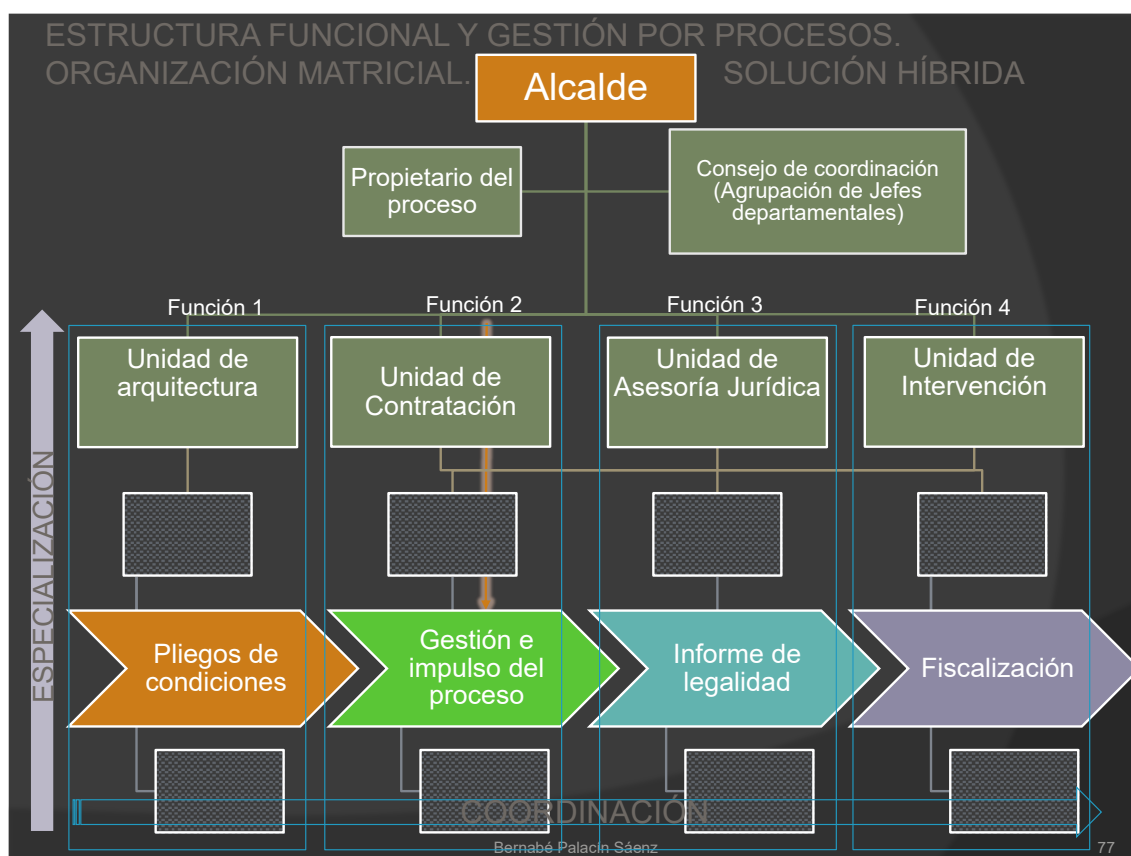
ESTRUCTURA FUNCIONAL Y GESTIÓN POR PROCESOS. ORGANIZACIÓN MATRICIAL. SOLUCIÓN HÍBRIDA

Alcalde

Propietario del proceso

Consejo de coordinación (Agrupación de Jefes departamentales)

Función 1

Función 2

Función 3

Función 4

Unidad de arquitectura

Unidad de Contratación

Unidad de Asesoría Jurídica

Unidad de Intervención

ESPECIALIZACIÓN

Pliegos de condiciones

Gestión e impulso del proceso

Informe de legalidad

Fiscalización

COORDINACIÓN

Bernabé Palacín Sáenz

77